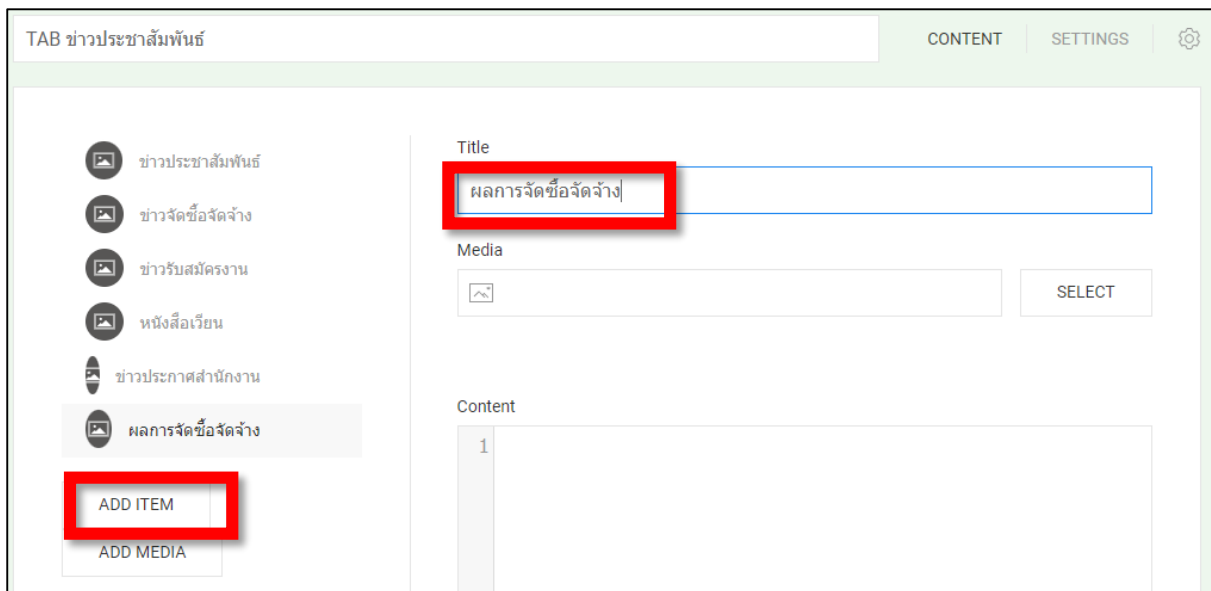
TAB ข่าวประชาสัมพันธ์

CONTENT SETTINGS

ข่าวประชาสัมพันธ์
ข่าวจัดซื้อจัดจ้าง
ข่าวรับสมัครงาน
หนังสือเวียน
ข่าวประกาศสำนักงาน
ผลการจัดซื้อจัดจ้าง

ADD ITEM
ADD MEDIA

Title
ผลการจัดซื้อจัดจ้าง

Media
SELECT

Content
1